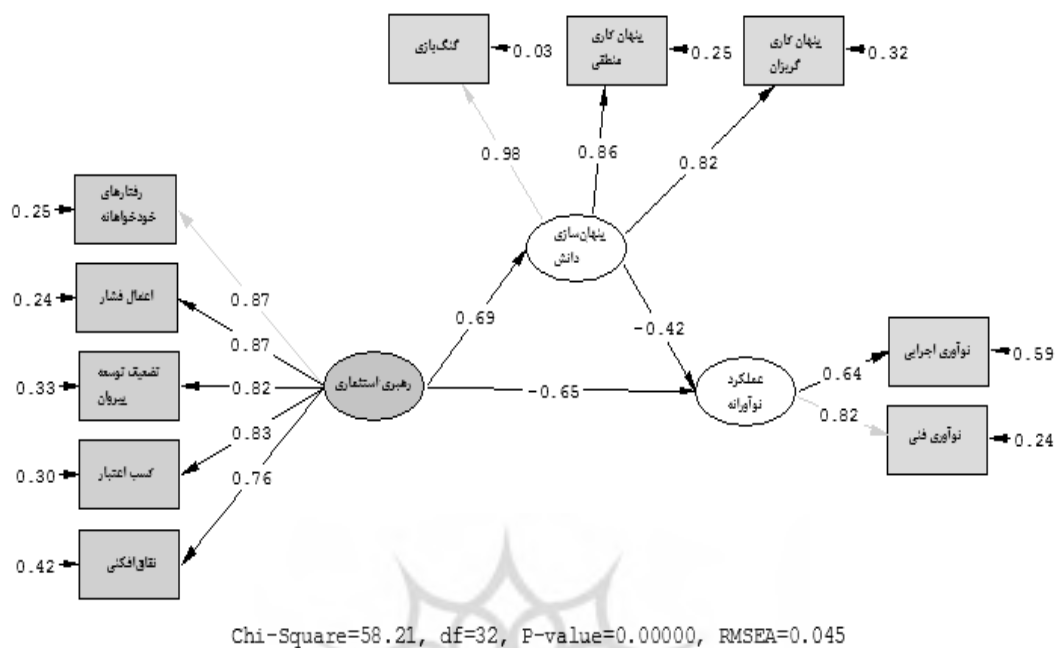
گنگ‌بازی 0.03
پنهان کاری منطقی 0.25
پنهان کاری گریزان 0.32
0.98
0.86
0.82
رفتارهای خودخواهانه 0.25
پنهان‌سازی دانش
اعمال فشار 0.24
0.87
0.69
0.87
-0.42
تضعیف توسعه پیروان 0.33
0.82
رهبری استثماری
-0.65
عملکرد نوآورانه
0.64
نوآوری اجرایی 0.59
0.83
0.82
کسب اعتبار 0.30
0.76
نوآوری فنی 0.24
نفاق‌افکنی 0.42

Chi-Square=58.21, df=32, P-value=0.00000, RMSEA=0.045